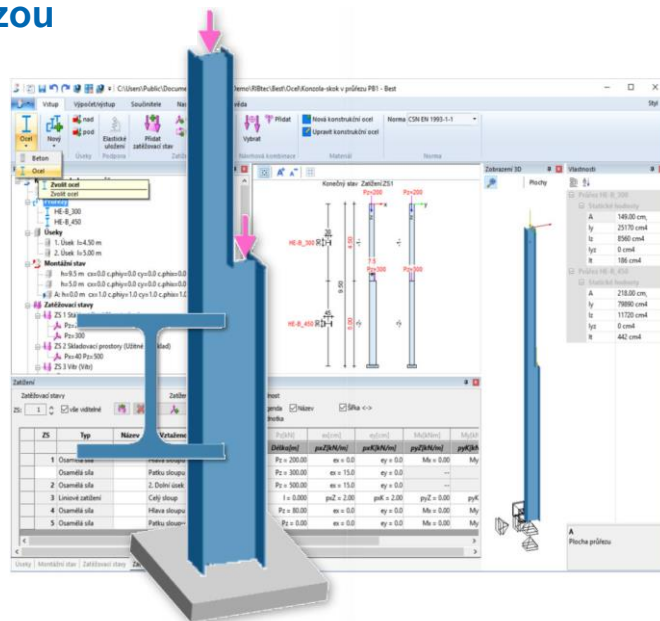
zou

C:\Users\Public\Docume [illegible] Demo\RIBtec\Best\Ocel\Konzola-skok v průřezu PB1 - Best

Vstup Výpočet/výstup Součinitele Na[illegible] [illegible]ída

Ocel Nový nad pod Elastické uložení Přidat zatěžovací stav Vybrat Přidat Nová konstrukční ocel Upravit konstrukční ocel Norma CSN EN 1993-1-1

Úseky Podpora Zatí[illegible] Návrhové kombinace Materiál Norma

Beton
Ocel
Zvolit ocel
Zvolit ocel

Průřezy
HE-B_300
HE-B_450
Úseky
1. Úsek l=4.50 m
2. Úsek l=5.00 m
Montážní stav
h=9.5 m cx=0.0 c.phiy=0.0 cy=0.0 c.phiz=0.0
h=5.0 m cx=0.0 c.phiy=0.0 cy=0.0 c.phiz=0.0
A: h=0.0 m cx=1.0 c.phiy=1.0 cy=1.0 c.phiz=1.0
Zatěžovací stavy
ZS 1 Stá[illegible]
Pz=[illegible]
Pz=300
ZS 2 Skladovací prostory (Užitné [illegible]klad)
Px=40 Pz=500
ZS 3 Vítr (Vítr)

Konečný stav Zatížení ZS 1
Pz=200
Pz=200
Pz=300
Pz=300
HE-B_300
HE-B_450
4.50
9.50
5.00

Zobrazení 3D Plochy
Vlastnosti
Průřez HE-B_300
Statické hodnoty
A 149.00 cm
Iy 25170 cm4
Iz 8560 cm4
Iyz 0 cm4
It 186 cm4
Průřez HE-B_450
Statické hodnoty
A 218.00 cm
Iy 79890 cm4
Iz 11720 cm4
Iyz 0 cm4
It 442 cm4

Zatížení
Zatěžovací stavy
ZS: 1 vše viditelné
Zatí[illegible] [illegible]most
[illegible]genda Název Šipka <->
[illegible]tka

| ZS | Typ | Název | Vztažené | Délka[m] | pxZ[kN/m] | pxK[kN/m] | pyZ[kN/m] | pyK[kN |
|---|---|---|---|---|---|---|---|---|
| 1 | Osamělá síla | | Hlava sloupu | Pz = 200.00 | ex = 0.0 | ey = 0.0 | Mx = 0.00 | My |
| | Osamělá síla | | Patku sloupu | Pz = 300.00 | ex = 15.0 | ey = 0.0 | -- | |
| 2 | Osamělá síla | | 2. Dolní úsek | Pz = 500.00 | ex = 15.0 | ey = 0.0 | -- | |
| 3 | Liniové zatížení | | Celý sloup | l = 0.000 | pxZ = 2.00 | pxK = 2.00 | pyZ = 0.00 | pyK |
| 4 | Osamělá síla | | Hlava sloupu | Pz = 80.00 | ex = 0.0 | ey = 0.0 | Mx = 0.00 | My |
| 5 | Osamělá síla | | Patku sloup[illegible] | Pz = 0.00 | ex = 0.0 | ey = 0.0 | Mx = 0.00 | My |

Úseky Montážní stav Zatěžovací stavy Zat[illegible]

A
Plocha průřezu

Styl